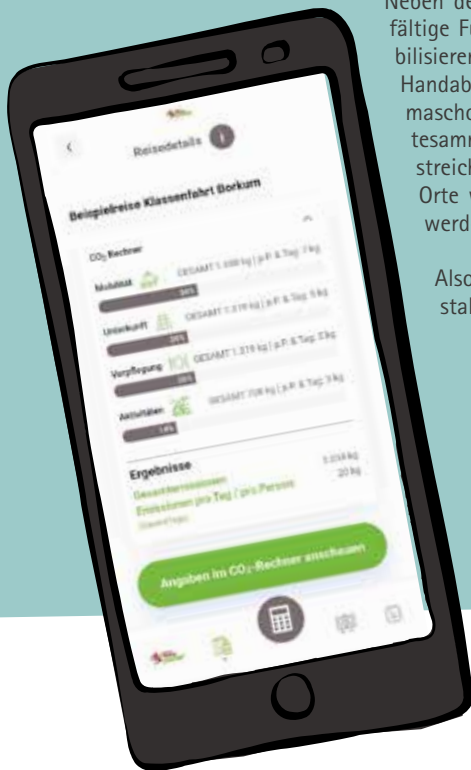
Neben de
fältige F
bilisieren
Handab
maschc
tesamn
streich
Orte v
werd

Also
stal

Reisedetails

Beispielreise Klassenfahrt Borkum

CO₂ Rechner

Mobilität
GESAMT 1.688 kg | p.P. & Tag: 7 kg
36%

Unterkunft
GESAMT 1.219 kg | p.P. & Tag: 5 kg
26%

Verpflegung
GESAMT 1.319 kg | p.P. & Tag: 5 kg
28%

Aktivitäten
GESAMT 708 kg | p.P. & Tag: 3 kg
14%

Ergebnisse
Gesamtemissionen
5.034 kg
Emissionen pro Tag / pro Person
20 kg
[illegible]

Angaben im CO₂-Rechner anschauen